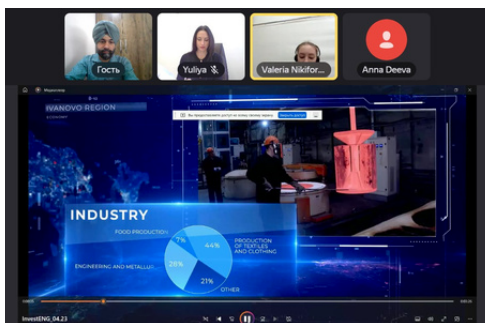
Гость
Yuliya
Valeria Nikifor...
Anna Deeva

IVANOVO REGION
ECONOMY

Вы предоставили доступ ко всему своему экрану. Закрыть доступ

INDUSTRY

FOOD PRODUCTION
7%
44%
PRODUCTION OF TEXTILES AND CLOTHING
ENGINEERING AND METALLU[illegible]
28%
21%
OTHER

InvestENG_04.23